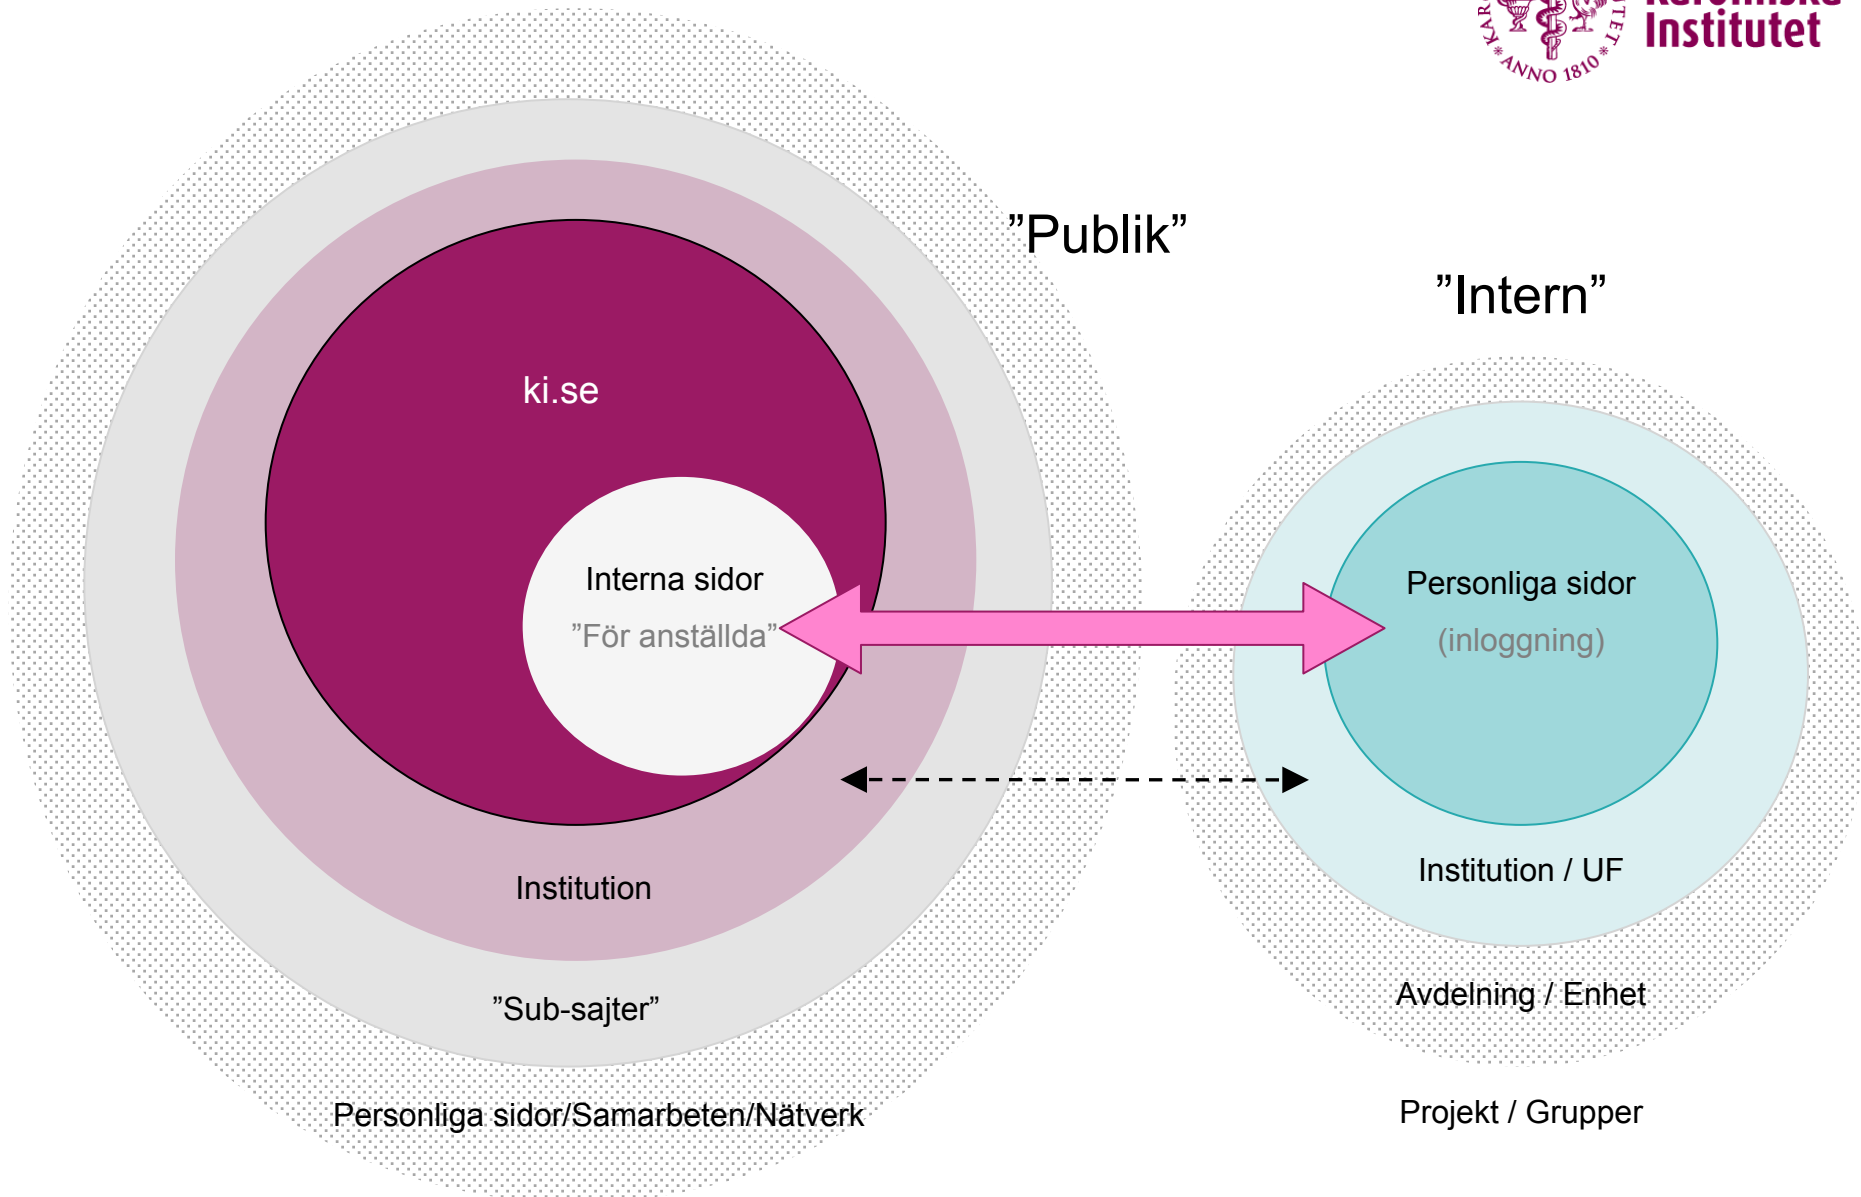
KAR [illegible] TET
ANNO 1810
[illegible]
Institutet

”Publik”

”Intern”

ki.se

Interna sidor
”För anställda”

Personliga sidor
(inloggning)

Institution

”Sub-sajter”

Personliga sidor/Samarbeten/Nätverk

Institution / UF

Avdelning / Enhet

Projekt / Grupper